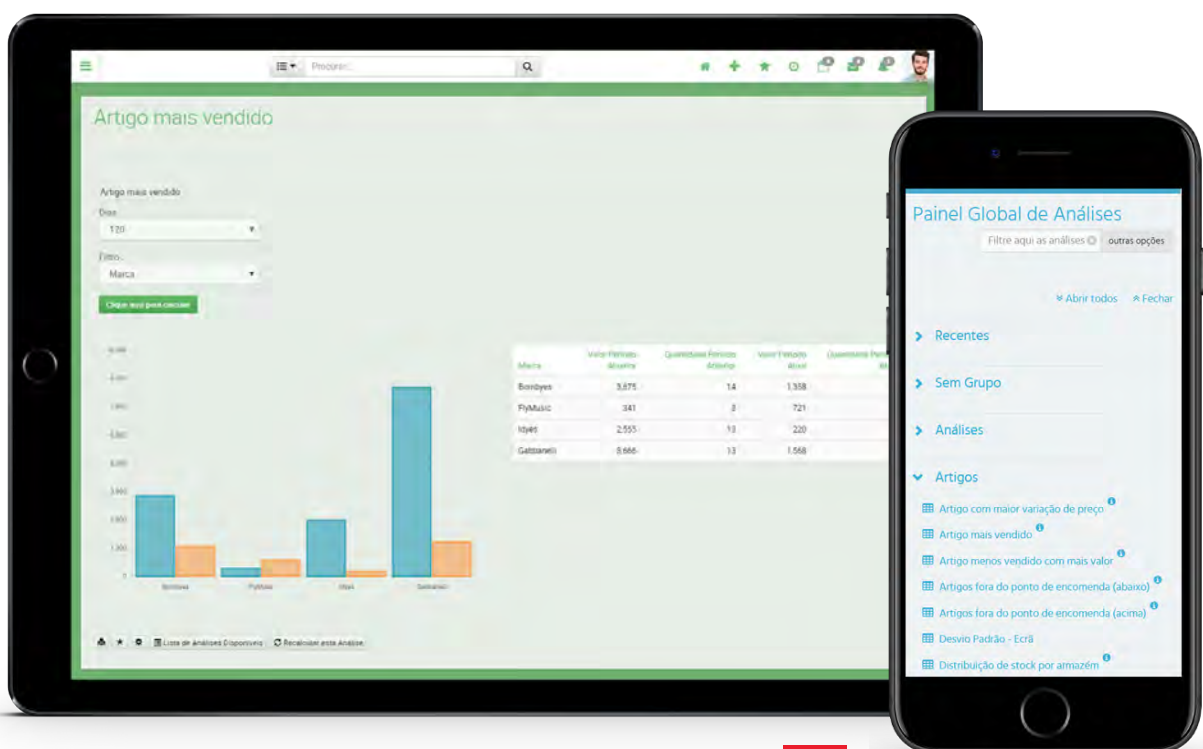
Procurar...

Artigo mais vendido

Artigo mais vendido

Dias

120

Filtro

Marca

Clique aqui para calcular

| Marca | Valor Período Anterior | Quantidade Período Anterior | Valor Período Atual | Quantidade Per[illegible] |
|---|---|---|---|---|
| Bombyes | 3.675 | 14 | 1.358 | |
| FlyMusic | 341 | 3 | 721 | |
| Idyes | 2.555 | 13 | 220 | |
| Galbianelli | 8.666 | 13 | 1.568 | |

Bombyes FlyMusic Idyes Galbianelli

Lista de Análises Disponíveis Recalcular esta Análise

Painel Global de Análises

Filtre aqui as análises

outras opções

Abrir todos

Fechar

Recentes

Sem Grupo

Análises

Artigos

Artigo com maior variação de preço

Artigo mais vendido

Artigo menos vendido com mais valor

Artigos fora do ponto de encomenda (abaixo)

Artigos fora do ponto de encomenda (acima)

Desvio Padrão - Ecrã

Distribuição de stock por armazém